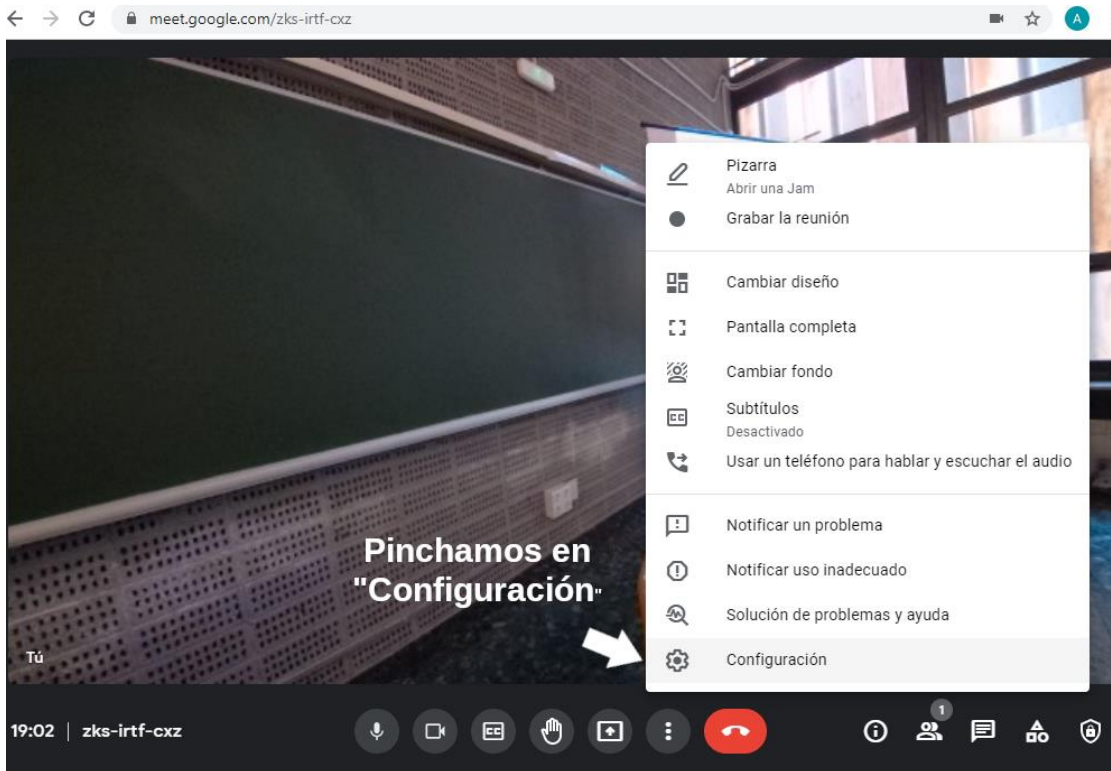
meet.google.com/zks-irtf-cxz

A

Pizarra
Abrir una Jam

Grabar la reunión

Cambiar diseño

Pantalla completa

Cambiar fondo

Subtítulos
Desactivado

Usar un teléfono para hablar y escuchar el audio

Notificar un problema

Notificar uso inadecuado

Solución de problemas y ayuda

Configuración

Pinchamos en "Configuración"

Tú

19:02 | zks-irtf-cxz

1